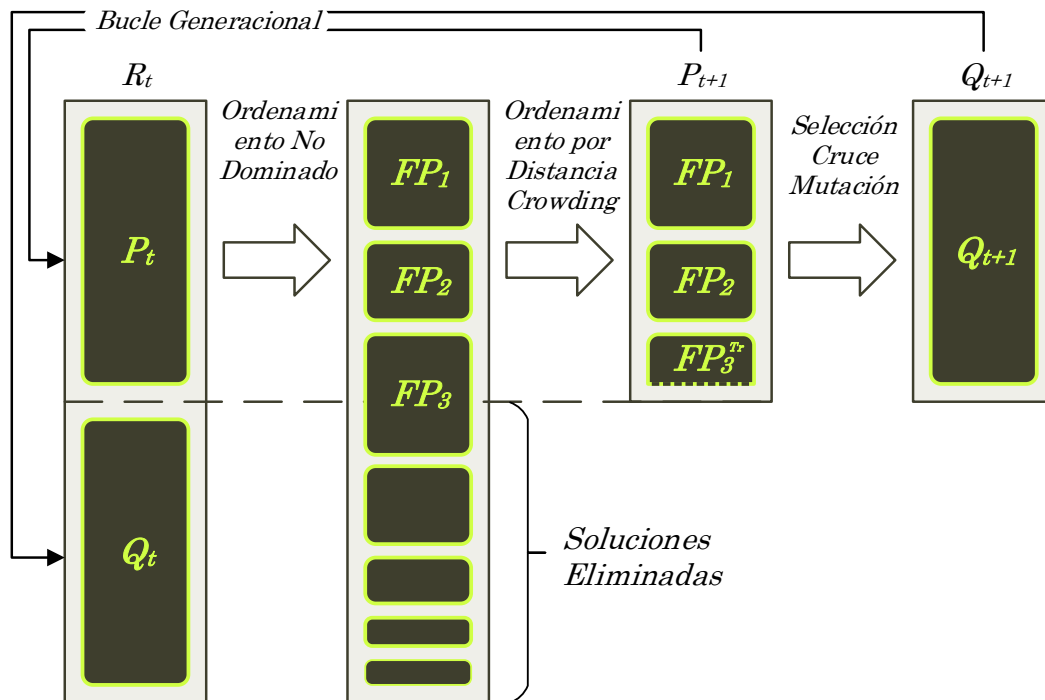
Bucle Generacional

$R_t$

Ordenamiento No Dominado

Ordenamiento por Distancia Crowding

$P_{t+1}$

Selección Cruce Mutación

$Q_{t+1}$

$P_t$

$FP_1$

$FP_2$

$FP_3$

$FP_1$

$FP_2$

$FP_3^{Tr}$

$Q_{t+1}$

$Q_t$

Soluciones Eliminadas